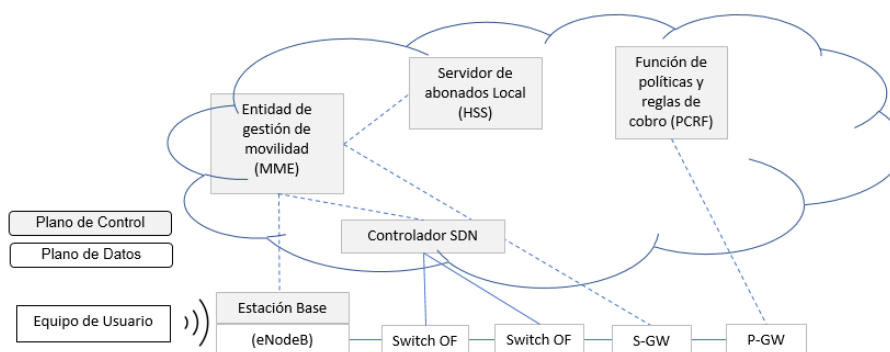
Servidor de abonados Local (HSS)

Función de políticas y reglas de cobro (PCRF)

Entidad de gestión de movilidad (MME)

Plano de Control

Plano de Datos

Controlador SDN

Equipo de Usuario

Estación Base

(eNodeB)

Switch OF

Switch OF

S-GW

P-GW